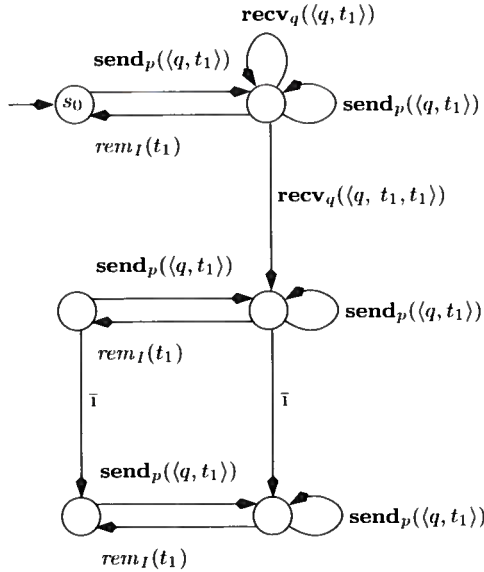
$\mathbf{recv}_q(\langle q, t_1 \rangle)$

$\mathbf{send}_p(\langle q, t_1 \rangle)$

$s_0$

$\mathbf{send}_p(\langle q, t_1 \rangle)$

$rem_I(t_1)$

$\mathbf{recv}_q(\langle q, t_1, t_1 \rangle)$

$\mathbf{send}_p(\langle q, t_1 \rangle)$

$\mathbf{send}_p(\langle q, t_1 \rangle)$

$rem_I(t_1)$

$\bar{1}$

$\bar{1}$

$\mathbf{send}_p(\langle q, t_1 \rangle)$

$\mathbf{send}_p(\langle q, t_1 \rangle)$

$rem_I(t_1)$